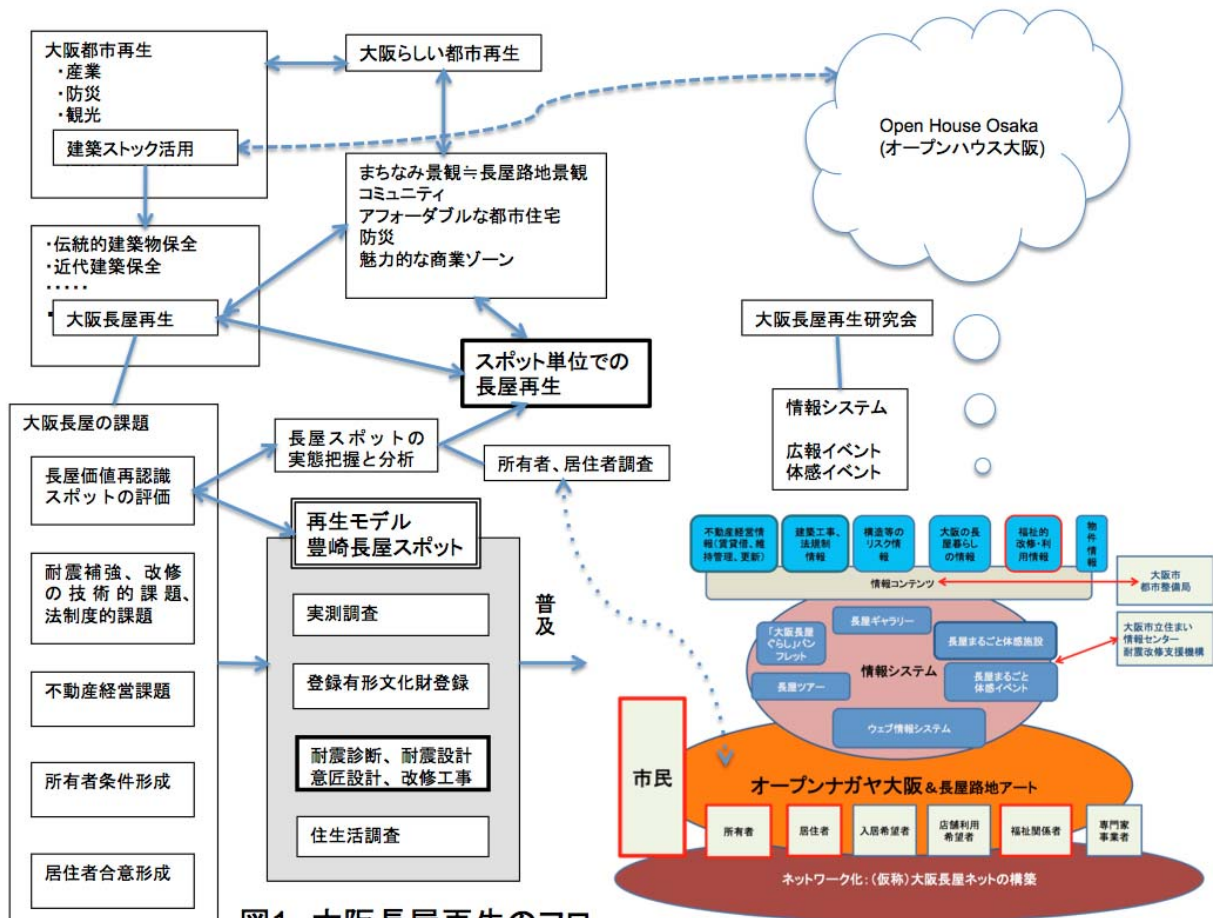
大阪都市再生
・産業
・防災
・観光

建築ストック活用

大阪らしい都市再生

Open House Osaka
(オープンハウス大阪)

まちなみ景観≒長屋路地景観
コミュニティ
アフォーダブルな都市住宅
防災
魅力的な商業ゾーン

・伝統的建築物保全
・近代建築保全
・・・・・

大阪長屋再生

スポット単位での
長屋再生

大阪長屋再生研究会

情報システム

広報イベント
体感イベント

大阪長屋の課題

長屋価値再認識
スポットの評価

耐震補強、改修の技術的課題、法制度的課題

不動産経営課題

所有者条件形成

居住者合意形成

長屋スポットの
実態把握と分析

所有者、居住者調査

再生モデル
豊崎長屋スポット

実測調査

登録有形文化財登録

耐震診断、耐震設計
意匠設計、改修工事

住生活調査

普及

不動産経営情報（賃貸借、維持管理、更新）

建築工事、法規制情報

構造等のリスク情報

大阪の長屋暮らしの情報

福祉的改修・利用情報

物件情報

情報コンテンツ

大阪市
都市整備局

大阪市立住まい
情報センター
耐震改修支援機構

長屋ギャラリー

「大阪長屋ぐらし」パンフレット

長屋まるごと体感施設

情報システム

長屋まるごと
体感イベント

長屋ツアー

ウェブ情報システム

市民

オープンナガヤ大阪＆長屋路地アート

所有者

居住者

入居希望者

店舗利用
希望者

福祉関係者

専門家
事業者

ネットワーク化：（仮称）大阪長屋ネットの構築

図1 大阪長屋再生のフロ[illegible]